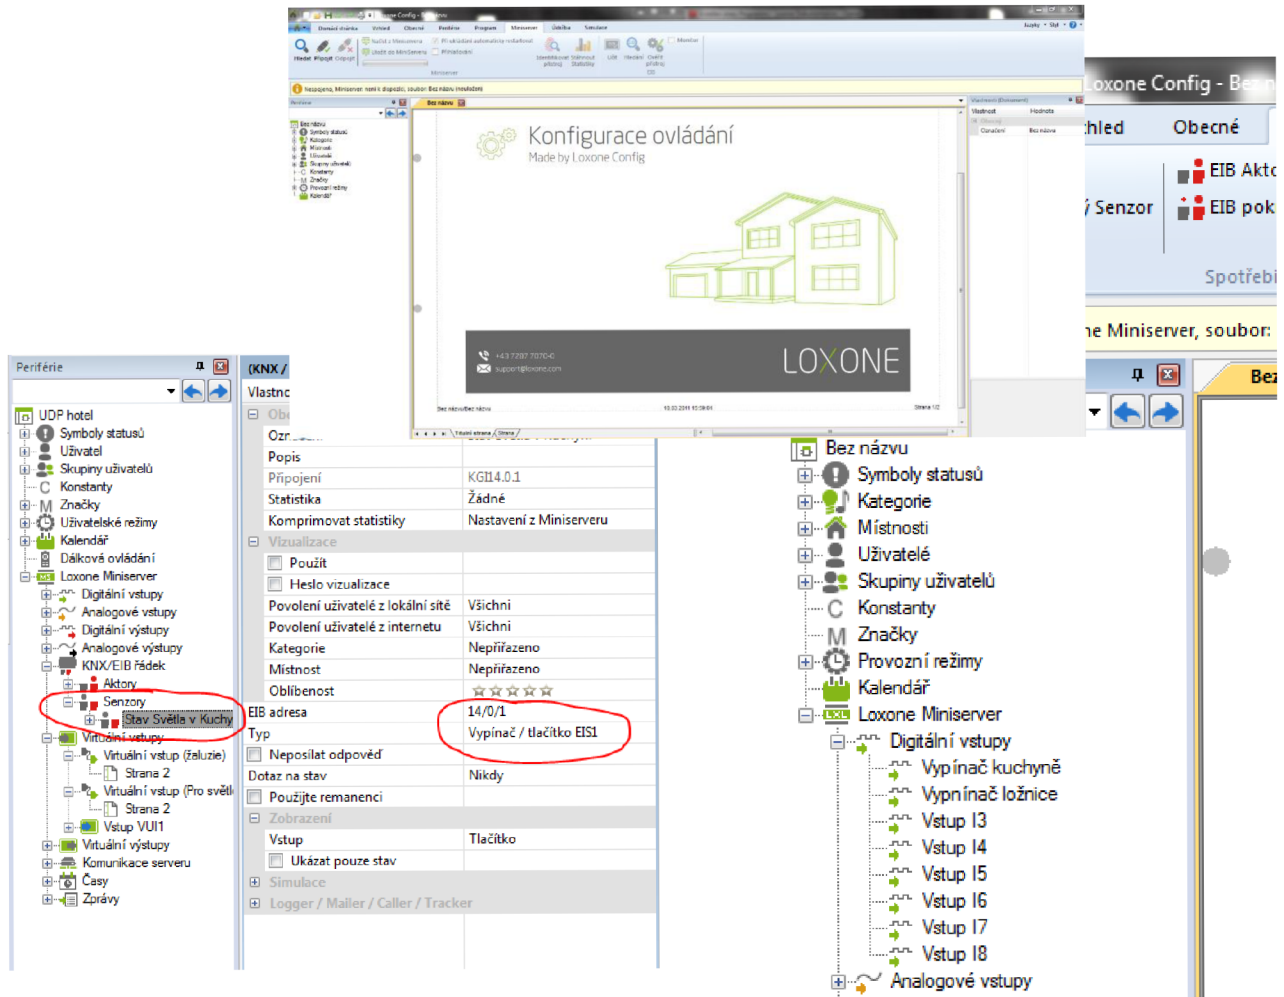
Loxone Config - Bez n
hled
Obecné
EIB Akt
Senzor
EIB pok
Spotřeb
ne Miniserver, soubor:
Bez

Konfigurace ovládání
Made by Loxone Config
LOXONE

Periférie
UDP hotel
Symboly statusů
Uživatel
Skupiny uživatelů
Konstanty
Značky
Uživatelské režimy
Kalendář
Dálková ovládání
Loxone Miniserver
Digitální vstupy
Analogové vstupy
Digitální výstupy
Analogové výstupy
KNX/EIB řádek
Aktory
Senzory
Stav Světla v Kuchy
Virtuální vstupy
Virtuální vstup (žaluzie)
Strana 2
Virtuální vstup (Pro světl
Strana 2
Vstup VUI1
Virtuální výstupy
Komunikace serveru
Časy
Zprávy

(KNX /
Vlastnc
Obe
Ozn
Popis
Připojení | KGI14.0.1
Statistika | Žádné
Komprimovat statistiky | Nastavení z Miniserveru
Vizualizace
Použít
Heslo vizualizace
Povolení uživatelé z lokální sítě | Všichni
Povolení uživatelé z internetu | Všichni
Kategorie | Nepřiřazeno
Místnost | Nepřiřazeno
Oblíbenost
EIB adresa | 14/0/1
Typ | Vypínač / tlačítko EIS1
Neposílat odpověď
Dotaz na stav | Nikdy
Použijte remanenci
Zobrazení
Vstup | Tlačítko
Ukázat pouze stav
Simulace
Logger / Mailer / Caller / Tracker

Bez názvu
Symboly statusů
Kategorie
Místnosti
Uživatelé
Skupiny uživatelů
Konstanty
Značky
Provozní režimy
Kalendář
Loxone Miniserver
Digitální vstupy
Vypínač kuchyně
Vypínač ložnice
Vstup I3
Vstup I4
Vstup I5
Vstup I6
Vstup I7
Vstup I8
Analogové vstupy